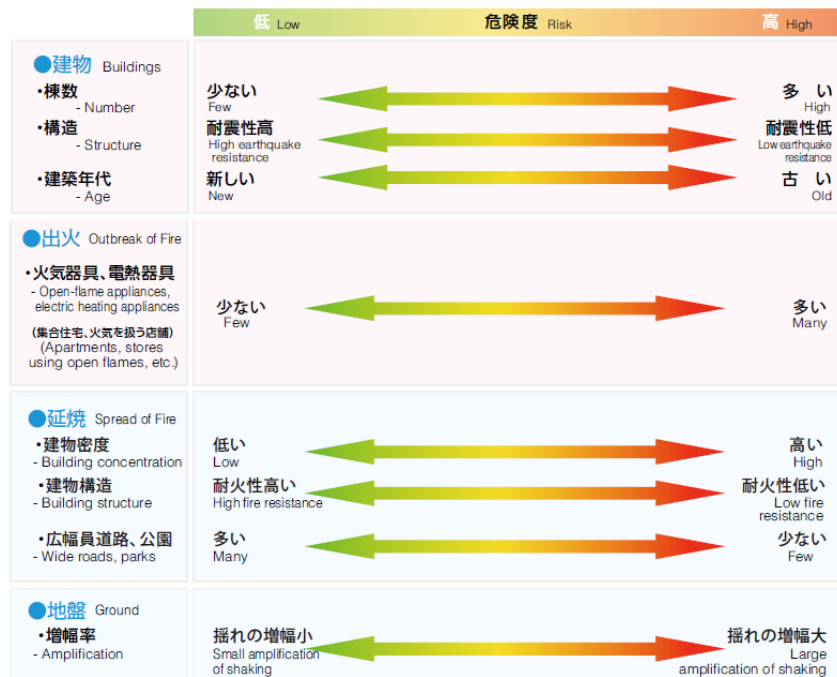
低 Low　危険度 Risk　高 High

●建物 Buildings
・棟数 - Number　少ない Few　多い High
・構造 - Structure　耐震性高 High earthquake resistance　耐震性低 Low earthquake resistance
・建築年代 - Age　新しい New　古い Old

●出火 Outbreak of Fire
・火気器具、電熱器具 - Open-flame appliances, electric heating appliances
(集合住宅、火気を扱う店舗) (Apartments, stores using open flames, etc.)
少ない Few　多い Many

●延焼 Spread of Fire
・建物密度 - Building concentration　低い Low　高い High
・建物構造 - Building structure　耐火性高い High fire resistance　耐火性低い Low fire resistance
・広幅員道路、公園 - Wide roads, parks　多い Many　少ない Few

●地盤 Ground
・増幅率 - Amplification　揺れの増幅小 Small amplification of shaking　揺れの増幅大 Large amplification of shaking